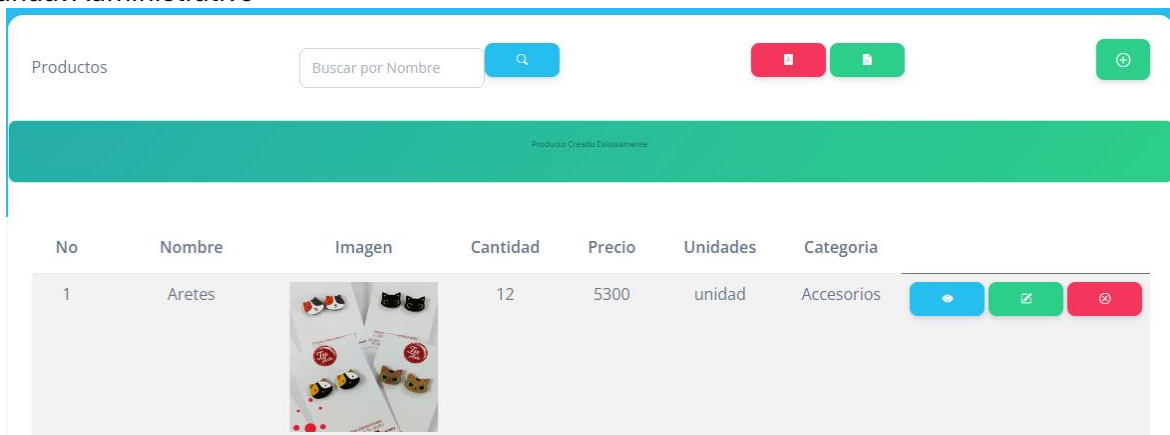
Productos

Buscar por Nombre

Producto Creado Exitosamente

| No | Nombre | Imagen | Cantidad | Precio | Unidades | Categoria |
|---|---|---|---|---|---|---|
| 1 | Aretes | | 12 | 5300 | unidad | Accesorios |